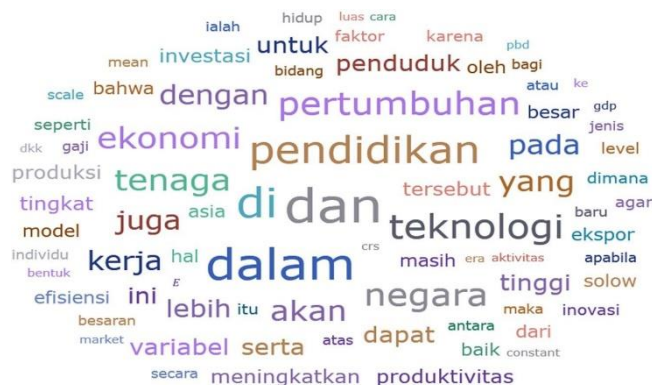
ialah hidup luas cara
mean investasi untuk faktor karena pbd
bidang penduduk oleh bagi
scale bahwa dengan pertumbuhan atau ke
seperti besar gdp
dkk gaji ekonomi pendidikan pada jenis
produksi level
tenaga yang dimana
tingkat tersebut agar
model juga asia di dan teknologi baru
individu crs ekspor
bentuk kerja hal dalam masih era aktivitas apabila
E tinggi solow
efisiensi ini negara
lebih itu akan maka inovasi
besaran antara dari
market variabel serta atas dapat baik constant
secara meningkatkan produktivitas